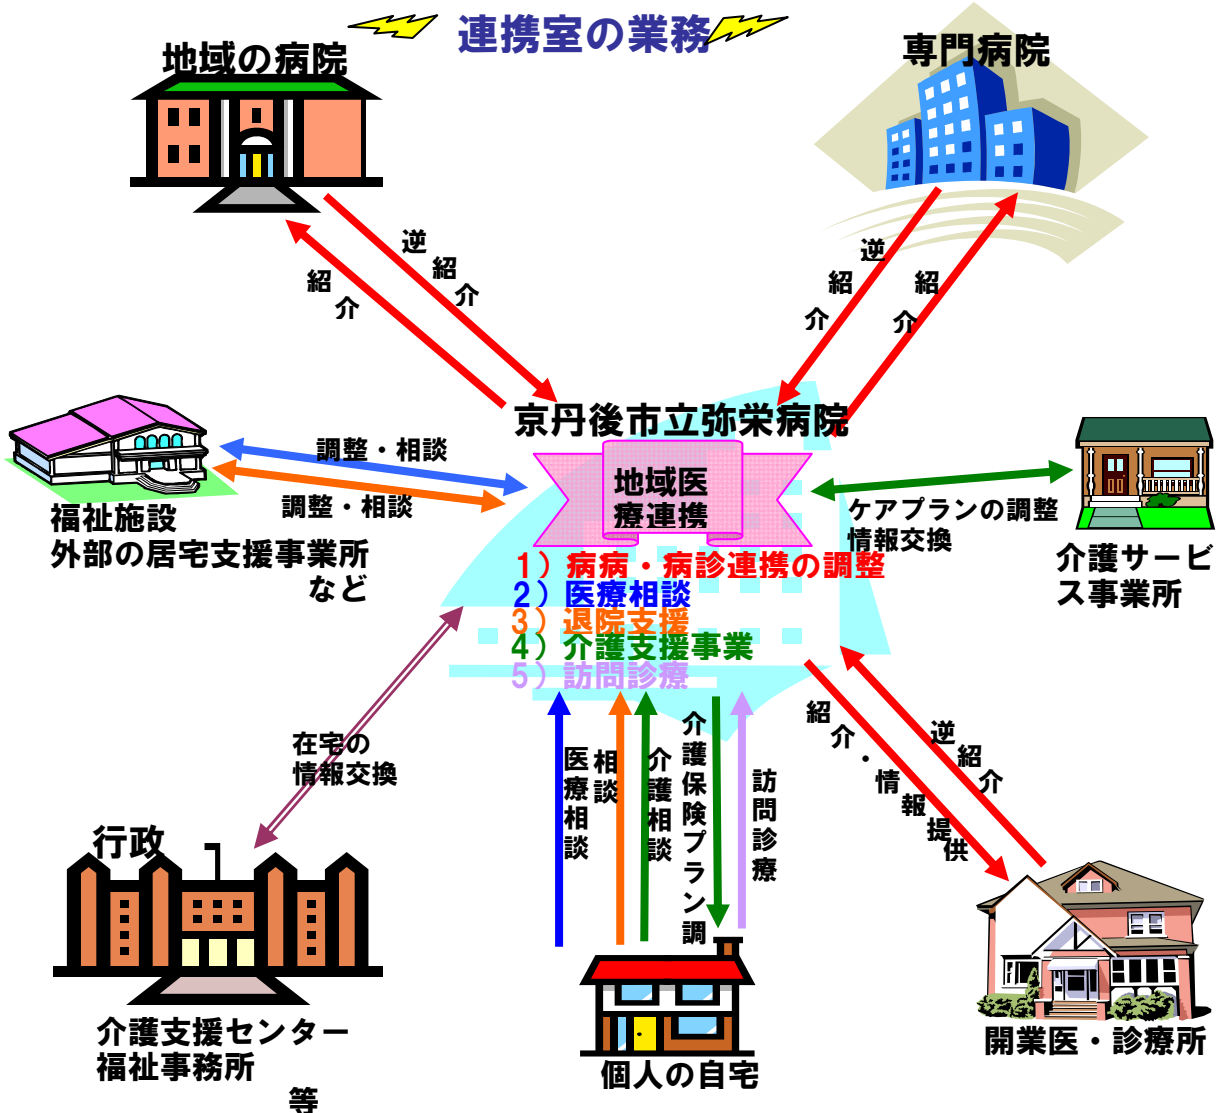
連携室の業務

地域の病院

専門病院

逆紹介

紹介

逆紹介

紹介

京丹後市立弥栄病院

地域医療連携

1）病病・病診連携の調整
2）医療相談
3）退院支援
4）介護支援事業
5）訪問診療

調整・相談

調整・相談

福祉施設
外部の居宅支援事業所
など

ケアプランの調整
情報交換

介護サービス事業所

在宅の
情報交換

医療相談

相談

介護相談

介護保険プラン調

訪問診療

紹介・情報提供

逆紹介

行政

介護支援センター
福祉事務所
等

個人の自宅

開業医・診療所